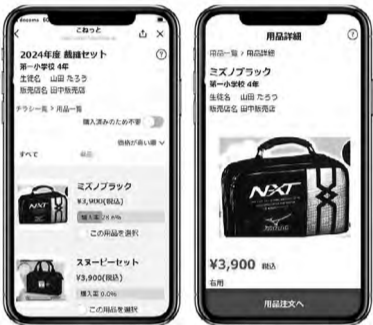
docomo
こねっと
2024年度 裁縫セット
第一小学校 4年
生徒名 山田 たろう
販売店名 田中販売店
チラシ一覧 > 用品一覧
購入済みのため不要
価格が高い順
すべて
ミズノブラック
¥3,900(税込)
購入率 24.6%
この用品を選択
スヌーピーセット
¥3,900(税込)
購入率 0.0%
この用品を選択

用品詳細
用品一覧 > 用品詳細
ミズノブラック
第一小学校 4年
生徒名 山田 たろう
販売店名 田中販売店
NXT
Mizuno
¥3,900 税込
仕様
用品注文へ